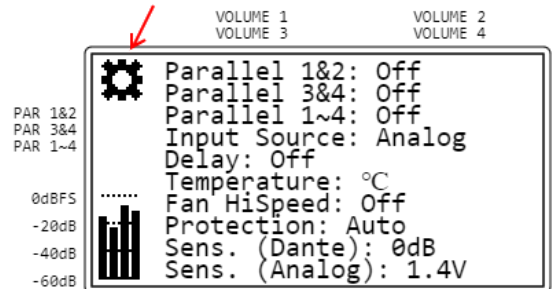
VOLUME 1
VOLUME 3

VOLUME 2
VOLUME 4

PAR 1&2
PAR 3&4
PAR 1~4

0dBFS
-20dB
-40dB
-60dB

Parallel 1&2: Off
Parallel 3&4: Off
Parallel 1~4: Off
Input Source: Analog
Delay: Off
Temperature: ℃
Fan HiSpeed: Off
Protection: Auto
Sens. (Dante): 0dB
Sens. (Analog): 1.4V